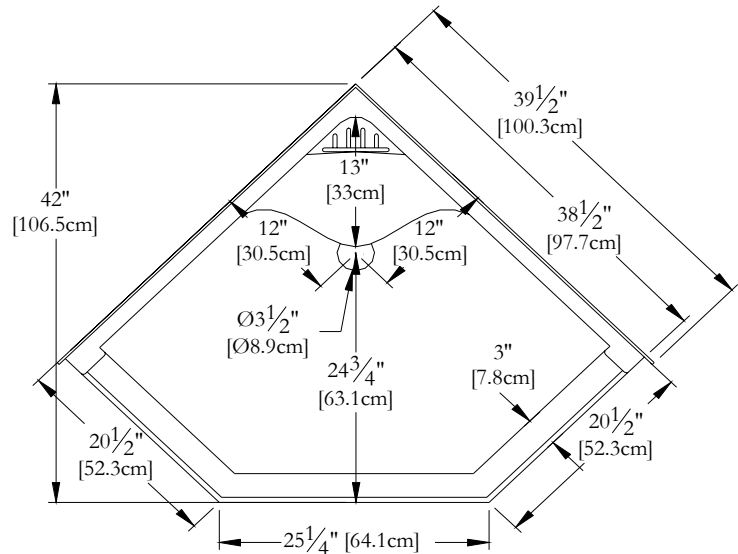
$39\frac{1}{2}$"
[100.3cm]

42"
[106.5cm]

13"
[33cm]

$38\frac{1}{2}$"
[97.7cm]

12"
[30.5cm]

12"
[30.5cm]

Ø$3\frac{1}{2}$"
[Ø8.9cm]

$24\frac{3}{4}$"
[63.1cm]

3"
[7.8cm]

$20\frac{1}{2}$"
[52.3cm]

$20\frac{1}{2}$"
[52.3cm]

$25\frac{1}{4}$" [64.1cm]